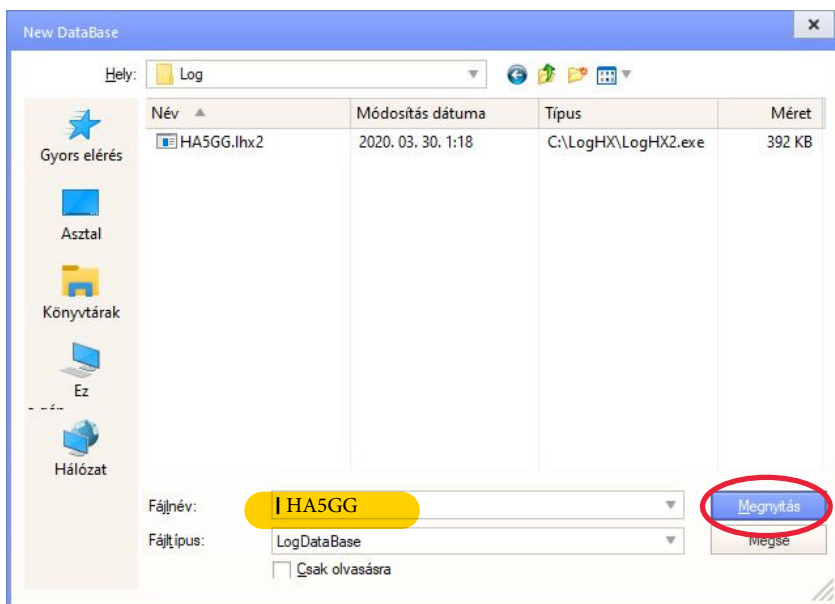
New DataBase

Hely: Log

| Név | Módosítás dátuma | Típus | Méret |
|---|---|---|---|
| HA5GG.lhx2 | 2020. 03. 30. 1:18 | C:\LogHX\LogHX2.exe | 392 KB |

Gyors elérés

Asztal

Könyvtárak

Ez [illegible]

Hálózat

Fájlnév: HA5GG

Fájltípus: LogDataBase

Csak olvasásra

Megnyitás

Mégse